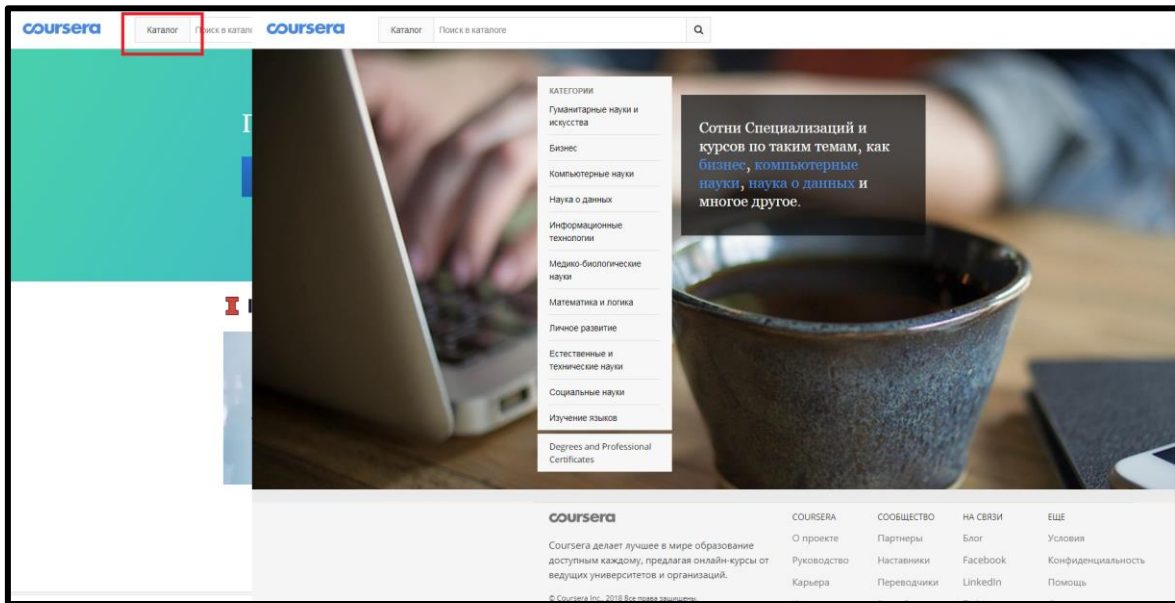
coursera Каталог Поиск в катал

coursera Каталог Поиск в каталоге

КАТЕГОРИИ
Гуманитарные науки и искусства
Бизнес
Компьютерные науки
Наука о данных
Информационные технологии
Медико-биологические науки
Математика и логика
Личное развитие
Естественные и технические науки
Социальные науки
Изучение языков
Degrees and Professional Certificates

Сотни Специализаций и курсов по таким темам, как бизнес, компьютерные науки, наука о данных и многое другое.

coursera
Coursera делает лучшее в мире образование доступным каждому, предлагая онлайн-курсы от ведущих университетов и организаций.
© Coursera Inc., 2018 Все права защищены.

| COURSERA | СООБЩЕСТВО | НА СВЯЗИ | ЕЩЕ |
|---|---|---|---|
| О проекте | Партнеры | Блог | Условия |
| Руководство | Наставники | Facebook | Конфиденциальность |
| Карьера | Переводчики | LinkedIn | Помощь |